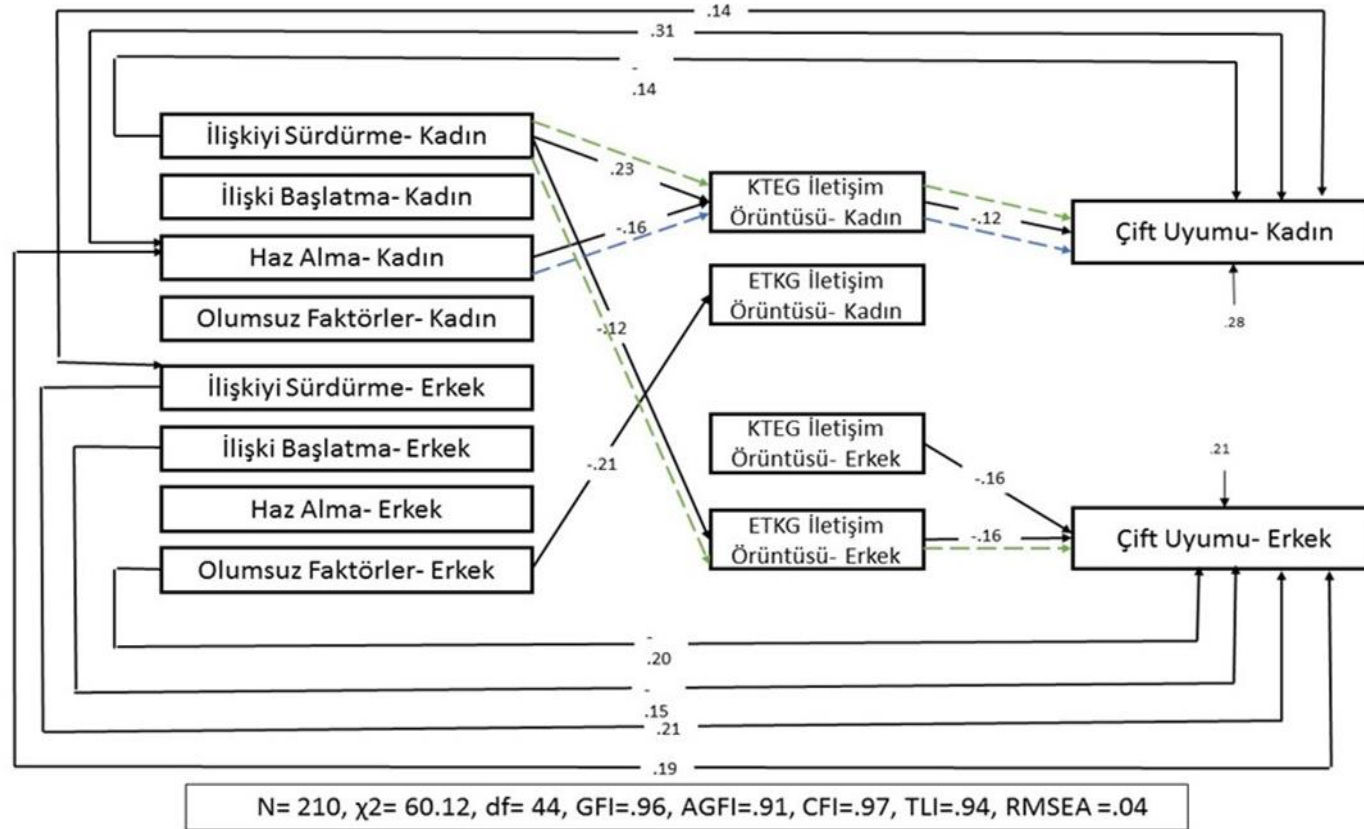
.14

.31

-
.14

İlişkiyi Sürdürme- Kadın

.23

KTEG İletişim Örüntüsü- Kadın

-.12

Çift Uyumu- Kadın

İlişki Başlatma- Kadın

-.16

Haz Alma- Kadın

ETKG İletişim Örüntüsü- Kadın

.28

Olumsuz Faktörler- Kadın

-.12

İlişkiyi Sürdürme- Erkek

İlişki Başlatma- Erkek

KTEG İletişim Örüntüsü- Erkek

.21

-.21

-.16

Haz Alma- Erkek

ETKG İletişim Örüntüsü- Erkek

-.16

Çift Uyumu- Erkek

Olumsuz Faktörler- Erkek

-
.20

-
.15

.21

.19

N= 210, χ2= 60.12, df= 44, GFI=.96, AGFI=.91, CFI=.97, TLI=.94, RMSEA =.04